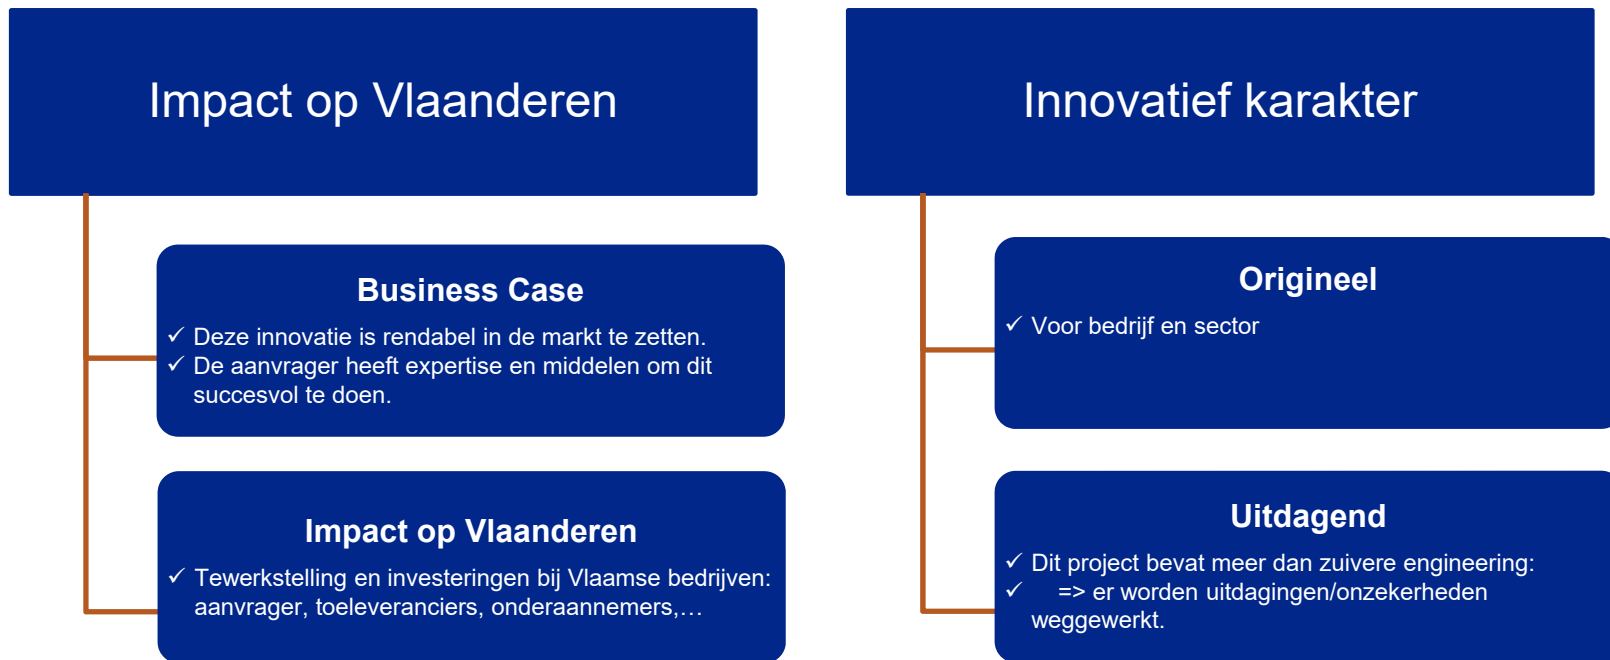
Impact op Vlaanderen

Business Case

✓ Deze innovatie is rendabel in de markt te zetten.
✓ De aanvrager heeft expertise en middelen om dit succesvol te doen.

Impact op Vlaanderen

✓ Tewerkstelling en investeringen bij Vlaamse bedrijven: aanvrager, toeleveranciers, onderaannemers,…

Innovatief karakter

Origineel

✓ Voor bedrijf en sector

Uitdagend

✓ Dit project bevat meer dan zuivere engineering:
✓ => er worden uitdagingen/onzekerheden weggewerkt.